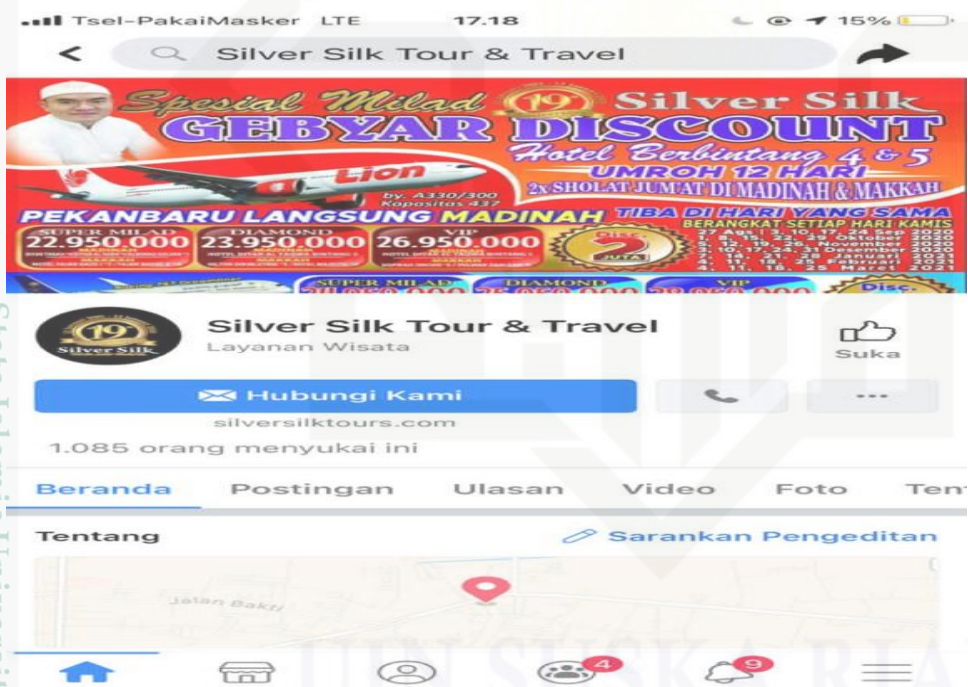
Tsel-PakaiMasker LTE 17.18 15%

Silver Silk Tour & Travel

Spesial Milad 19 Silver Silk
GEBYAR DISCOUNT
Hotel Berbintang 4 & 5
UMROH 12 HARI
2x SHOLAT JUM'AT DI MADINAH & MAKKAH
Lion
by. A330/300
Kopositas 437
PEKANBARU LANGSUNG MADINAH
TIBA DI HARI YANG SAMA
BERANGKAT SETIAP HARI KAMIS
SUPER MILAD 22.950.000
DIAMOND 23.950.000
VIP 26.950.000
Disc. 2 JUTA
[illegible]
SUPER MILAD
DIAMOND
VIP
Disc.

19 Silver Silk
Silver Silk Tour & Travel
Layanan Wisata
Suka

Hubungi Kami
...
silversilktours.com
1.085 orang menyukai ini

Beranda Postingan Ulasan Video Foto Ten

Tentang
Sarankan Pengeditan
Jalan Bakti

4
9

UIN SUSKA RIAU